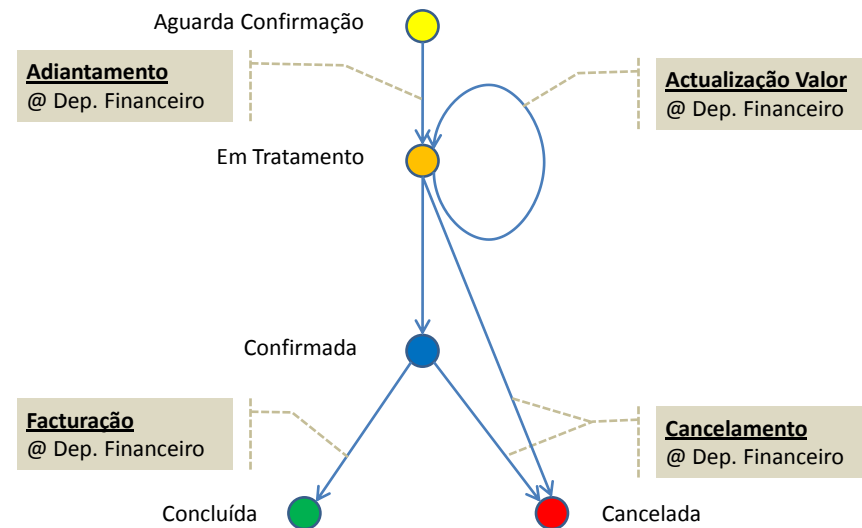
Aguarda Confirmação

Adiantamento
@ Dep. Financeiro

Actualização Valor
@ Dep. Financeiro

Em Tratamento

Confirmada

Facturação
@ Dep. Financeiro

Cancelamento
@ Dep. Financeiro

Concluída

Cancelada